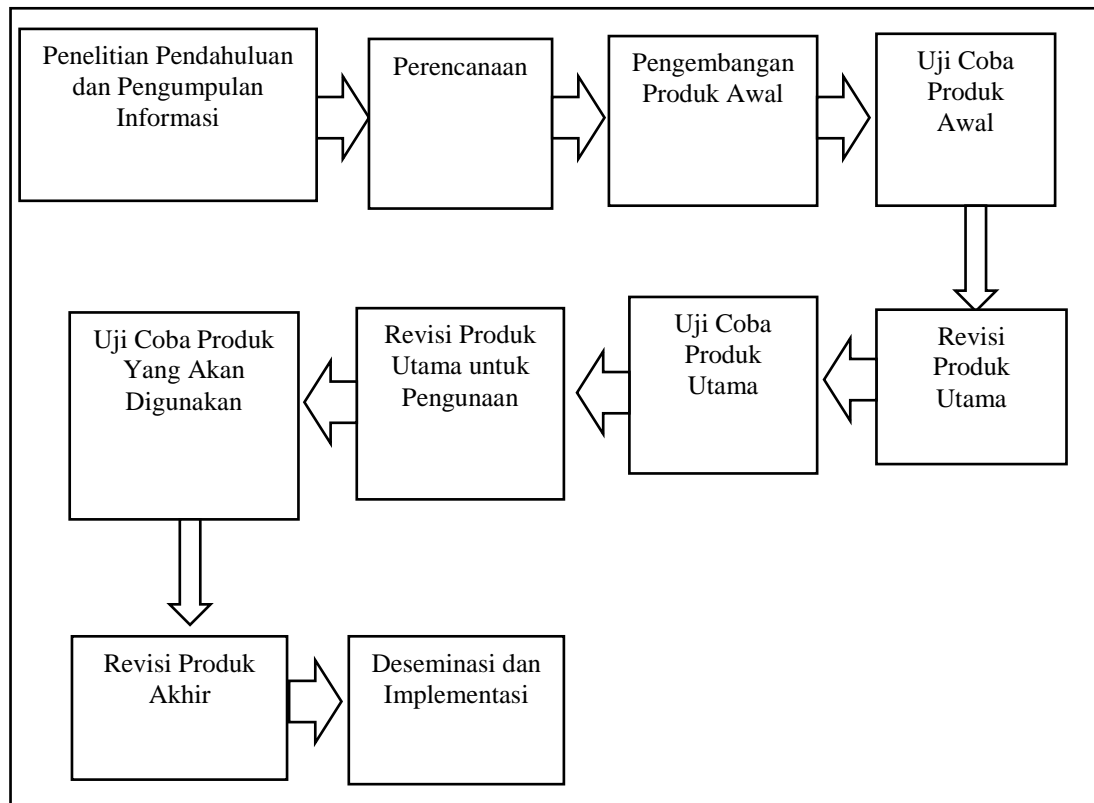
Penelitian Pendahuluan dan Pengumpulan Informasi

Perencanaan

Pengembangan Produk Awal

Uji Coba Produk Awal

Revisi Produk Utama

Uji Coba Produk Utama

Revisi Produk Utama untuk Pengunaan

Uji Coba Produk Yang Akan Digunakan

Revisi Produk Akhir

Deseminasi dan Implementasi